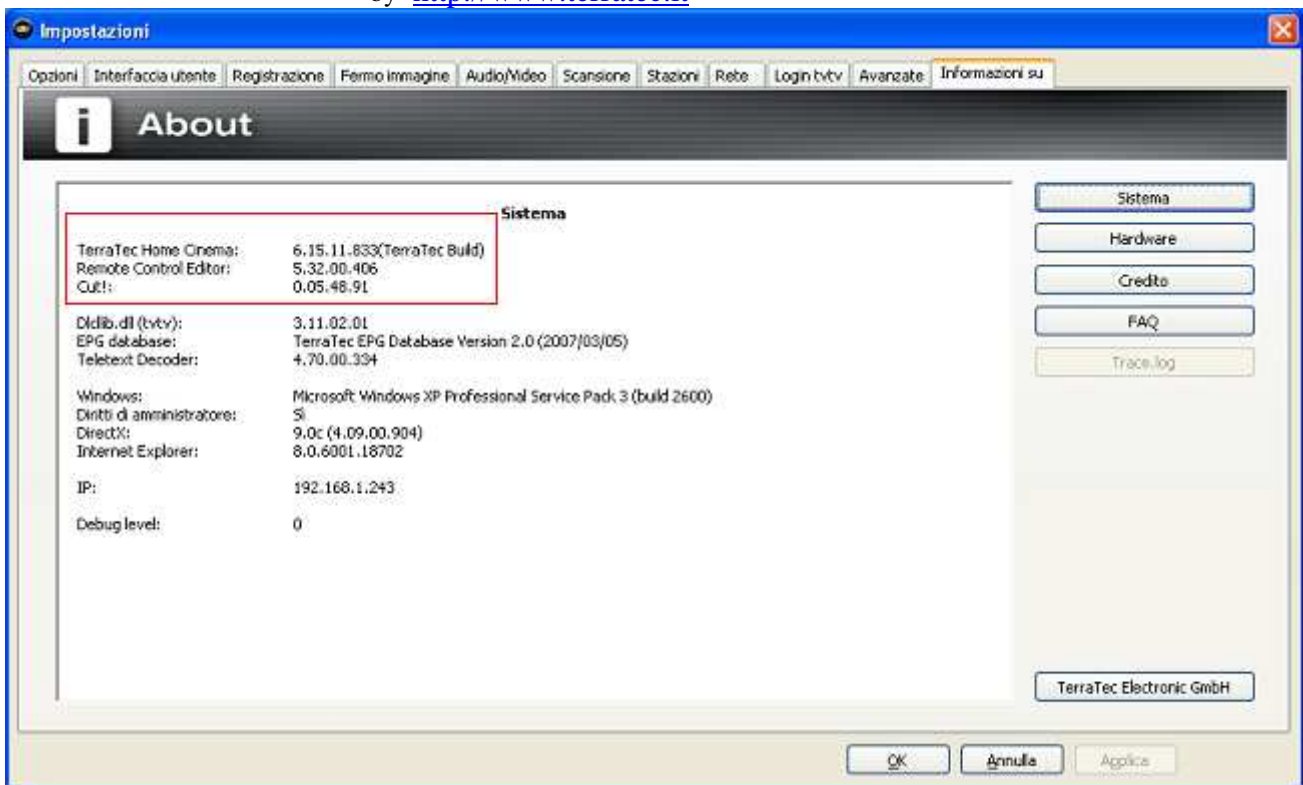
by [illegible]

Impostazioni

Opzioni | Interfaccia utente | Registrazione | Fermo immagine | Audio/Video | Scansione | Stazioni | Rete | Login tvtv | Avanzate | Informazioni su

About

Sistema

| | |
|---|---|
| TerraTec Home Cinema: | 6.15.11.833(TerraTec Build) |
| Remote Control Editor: | 5.32.00.406 |
| Cut!: | 0.05.48.91 |
| Dlclib.dll (tvtv): | 3.11.02.01 |
| EPG database: | TerraTec EPG Database Version 2.0 (2007/03/05) |
| Teletext Decoder: | 4.70.00.334 |
| Windows: | Microsoft Windows XP Professional Service Pack 3 (build 2600) |
| Diritti di amministratore: | Sì |
| DirectX: | 9.0c (4.09.00.904) |
| Internet Explorer: | 8.0.6001.18702 |
| IP: | 192.168.1.243 |
| Debug level: | 0 |

Sistema
Hardware
Credito
FAQ
Trace.log

TerraTec Electronic GmbH

OK
Annulla
Applica